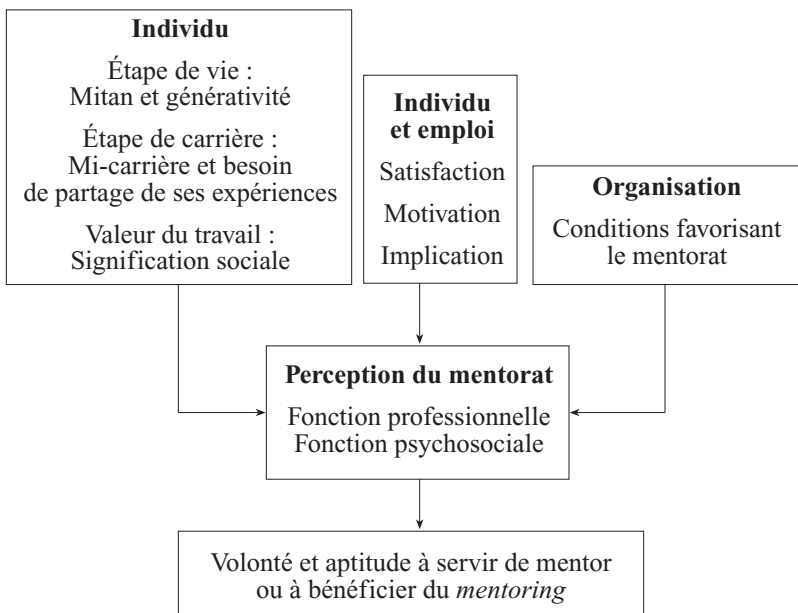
**Individu**

Étape de vie : Mitan et générativité

Étape de carrière : Mi-carrière et besoin de partage de ses expériences

Valeur du travail : Signification sociale

**Individu et emploi**

Satisfaction

Motivation

Implication

**Organisation**

Conditions favorisant le mentorat

**Perception du mentorat**

Fonction professionnelle
Fonction psychosociale

Volonté et aptitude à servir de mentor ou à bénéficier du *mentoring*